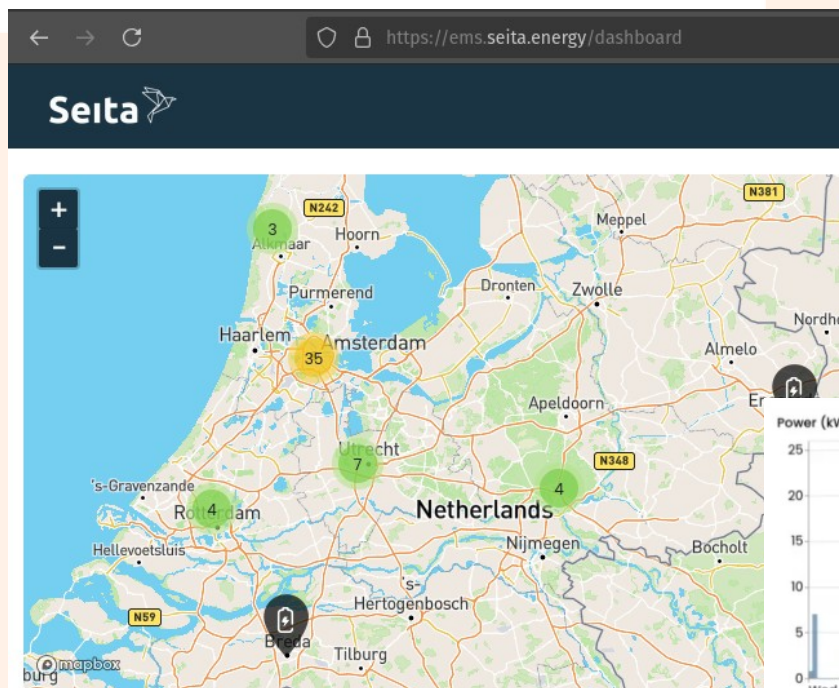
https://ems.seita.energy/dashboard

Seita

+
−

N242
3
Alkmaar
Hoorn
Meppel
N381
Purmerend
Dronten
Zwolle
Haarlem
35
Amsterdam
Almelo
Nordhe
Apeldoorn
En
Utrecht
7
N348
's-Gravenzande
4
Rotterdam
Netherlands
4
Hellevoetsluis
Nijmegen
Bocholt
's-Hertogenbosch
N59
Breda
Tilburg
burg
mapbox

Power (kW
25
20
15
10
5
0